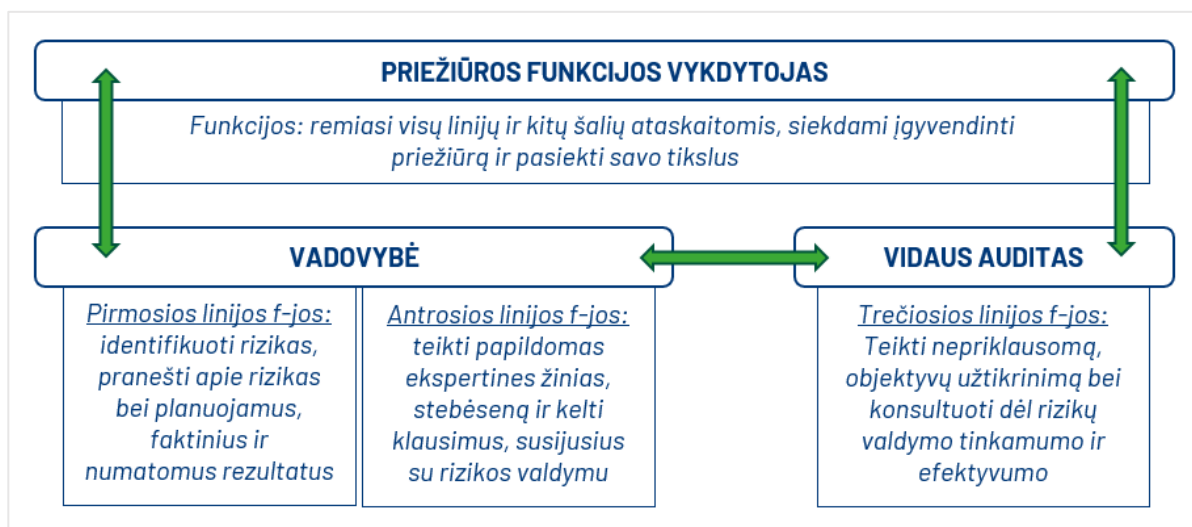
PRIEŽIŪROS FUNKCIJOS VYKDYTOJAS

Funkcijos: remiasi visų linijų ir kitų šalių ataskaitomis, siekdami įgyvendinti priežiūrą ir pasiekti savo tikslus

VADOVYBĖ

VIDAUS AUDITAS

Pirmosios linijos f-jos: identifikuoti rizikas, pranešti apie rizikas bei planuojamus, faktinius ir numatomus rezultatus

Antrosios linijos f-jos: teikti papildomas ekspertines žinias, stebėseną ir kelti klausimus, susijusius su rizikos valdymu

Trečiosios linijos f-jos: Teikti nepriklausomą, objektyvų užtikrinimą bei konsultuoti dėl rizikų valdymo tinkamumo ir efektyvumo